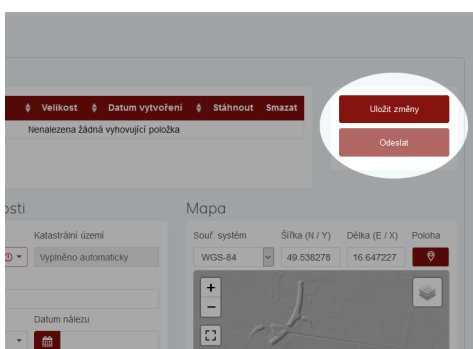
Velikost ⇕ Datum vytvoření ⇕ Stáhnout Smazat

Nenalezena žádná vyhovující položka

Uložit změny

Odeslat

osti

Katastrální území

Vyplněno automaticky

Datum nálezu

Mapa

Souř. systém

WGS-84

Šířka (N / Y)

49.538278

Délka (E / X)

16.647227

Poloha

+

−